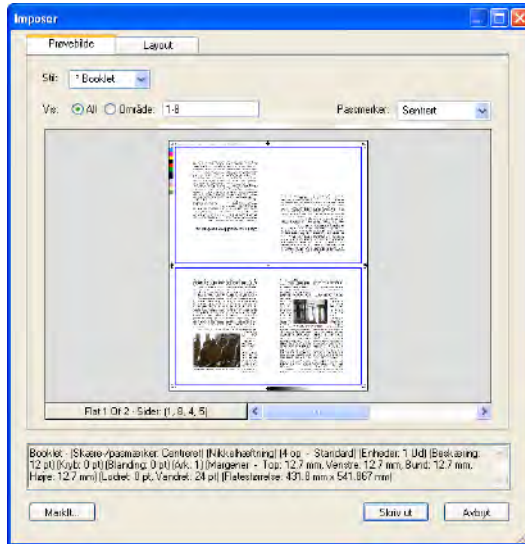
Imposer

Prøvebilde | Layout

Stil: 1 Booklet

Vis: All Område: 1-8

Pasmerker: Sentrert

Flat 1 Of 2 - Sider: (1, 8, 4, 5)

Booklet - [Skære-/pasmerker: Sentrert] [Nikkelheftning] [4 op - Standard] [Enheder: 1 Ud] [Beskæring: 12 pt] [Kryb: 0 pt] [Blanding: 0 pt] [Ark: 1] [Margener - Top: 12.7 mm, Venstre: 12.7 mm, Bund: 12.7 mm, Højre: 12.7 mm] [Lodret: 0 pt, Vandret: 24 pt] [Arkstørrelse: 431.8 mm x 541.867 mm]

Markt... | Skriv ut | Avbryt